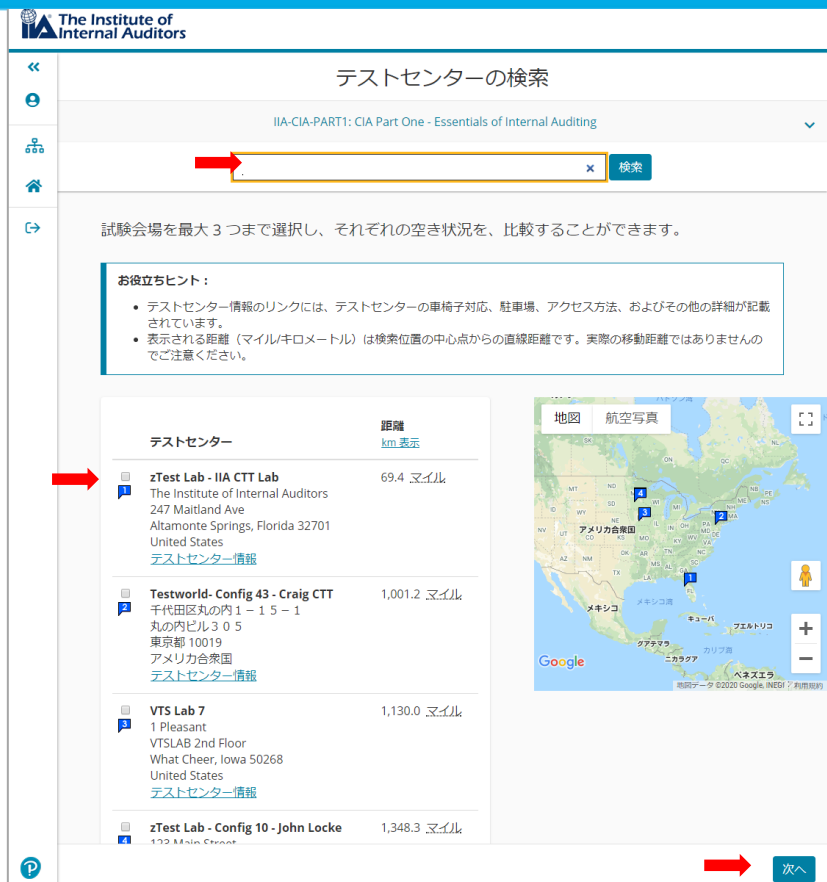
The Institute of Internal Auditors

テストセンターの検索

IIA-CIA-PART1: CIA Part One - Essentials of Internal Auditing

.

× 検索

試験会場を最大３つまで選択し、それぞれの空き状況を、比較することができます。

お役立ちヒント：

- テストセンター情報のリンクには、テストセンターの車椅子対応、駐車場、アクセス方法、およびその他の詳細が記載されています。
- 表示される距離（マイル/キロメートル）は検索位置の中心点からの直線距離です。実際の移動距離ではありませんのでご注意ください。

| | テストセンター | 距離 km 表示 |
|---|---|---|
| 1 | zTest Lab - IIA CTT Lab<br>The Institute of Internal Auditors<br>247 Maitland Ave<br>Altamonte Springs, Florida 32701<br>United States<br>テストセンター情報 | 69.4 マイル |
| 2 | Testworld- Config 43 - Craig CTT<br>千代田区丸の内１－１５－１<br>丸の内ビル３０５<br>東京都 10019<br>アメリカ合衆国<br>テストセンター情報 | 1,001.2 マイル |
| 3 | VTS Lab 7<br>1 Pleasant<br>VTSLAB 2nd Floor<br>What Cheer, Iowa 50268<br>United States<br>テストセンター情報 | 1,130.0 マイル |
| 4 | zTest Lab - Config 10 - John Locke<br>123 Main Street | 1,348.3 マイル |

地図 航空写真

4 3 2 1 アメリカ合衆国 メキシコ メキシコ湾 キューバ プエルトリコ グアテマラ ニカラグア カリブ海 ベネズエラ

Google 地図データ ©2020 Google, INEGI 利用規約

次へ